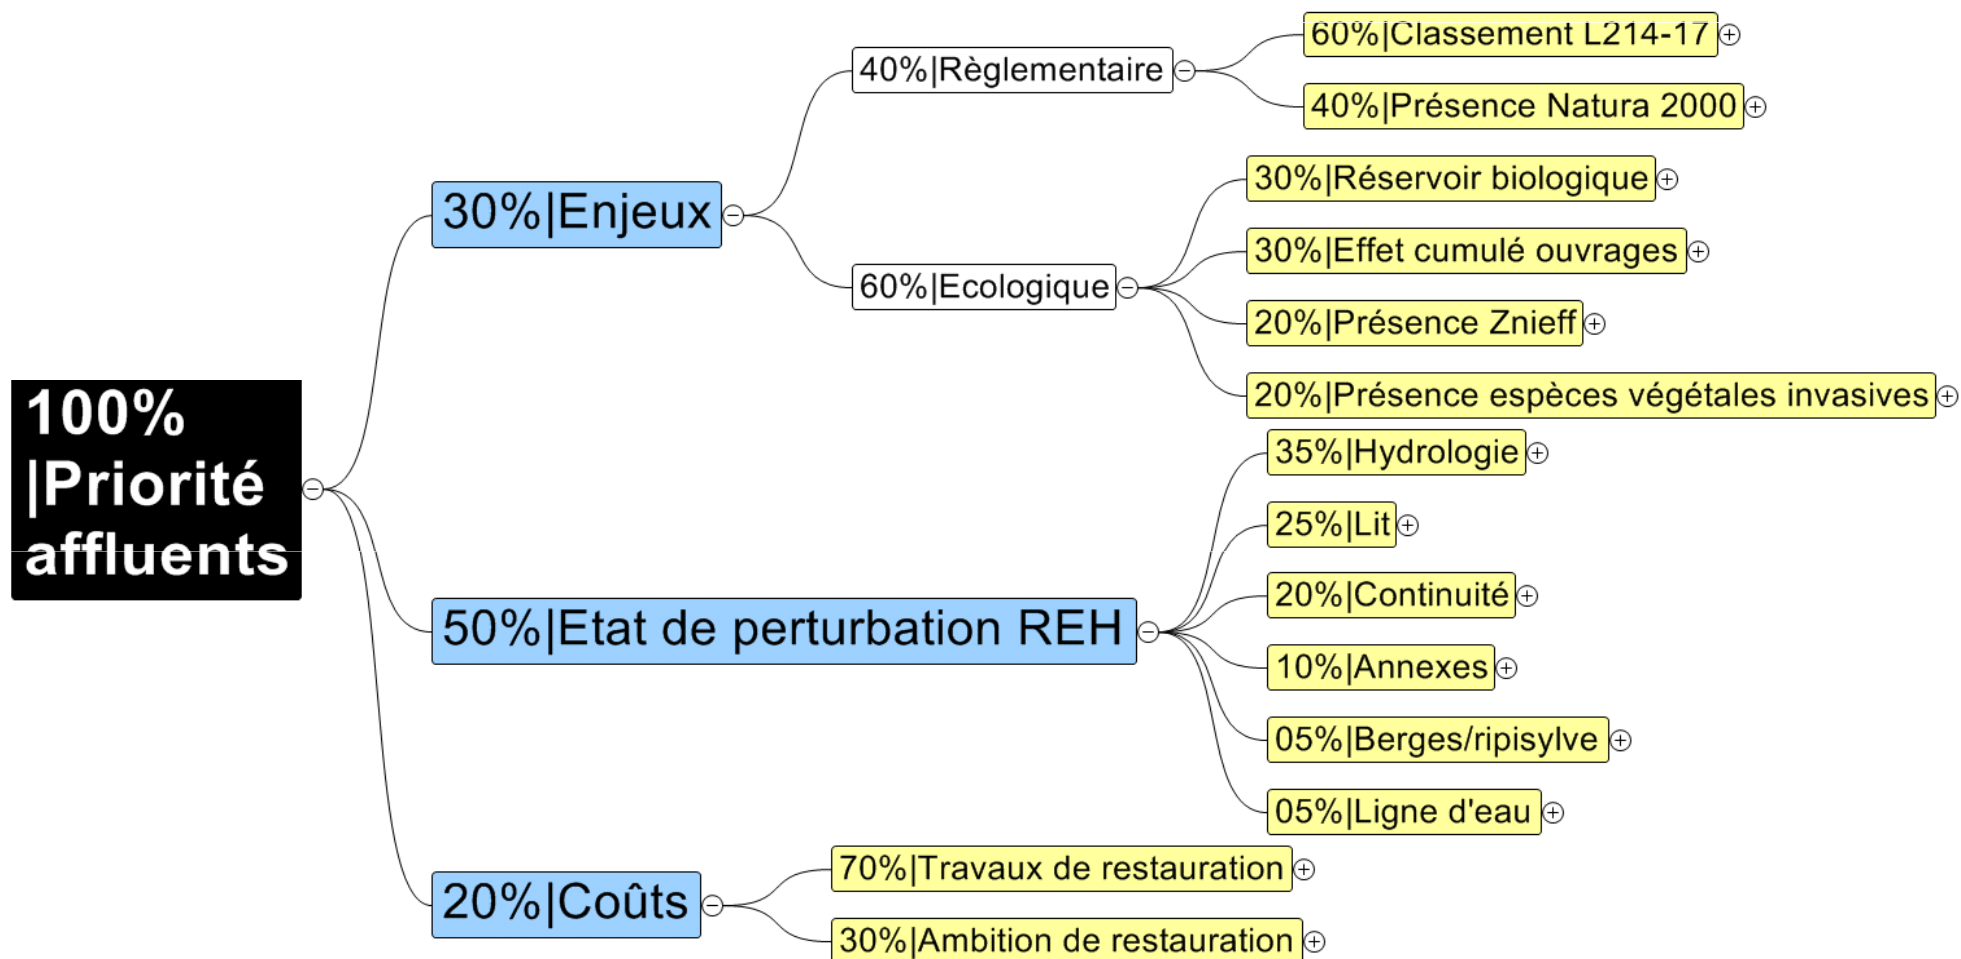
100% |Priorité affluents

30%|Enjeux

40%|Règlementaire

60%|Classement L214-17

40%|Présence Natura 2000

60%|Ecologique

30%|Réservoir biologique

30%|Effet cumulé ouvrages

20%|Présence Znieff

20%|Présence espèces végétales invasives

50%|Etat de perturbation REH

35%|Hydrologie

25%|Lit

20%|Continuité

10%|Annexes

05%|Berges/ripisylve

05%|Ligne d'eau

20%|Coûts

70%|Travaux de restauration

30%|Ambition de restauration